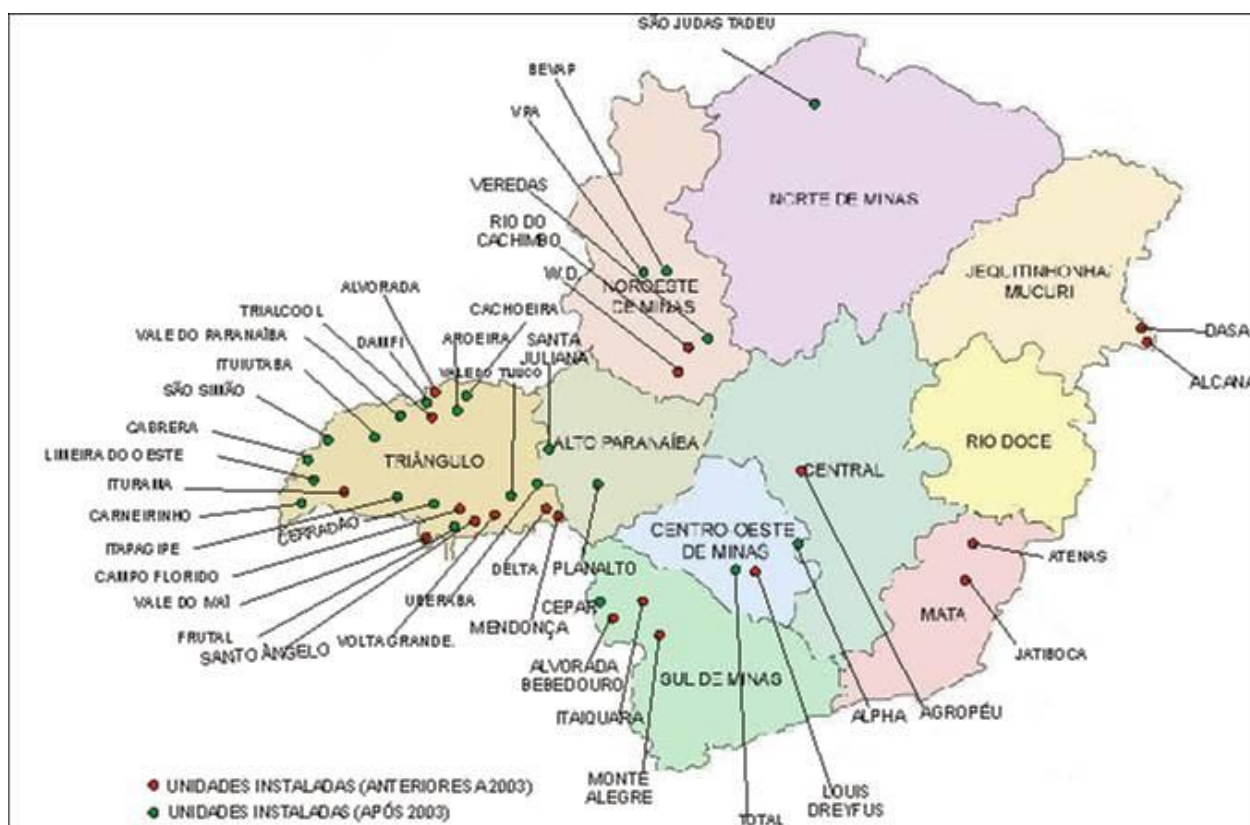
SÃO JUDAS TADEU
BEVAP
VPA
VEREDAS
RIO DO CACHIMBO
W.D.
NORTE DE MINAS
NOROESTE DE MINAS
JEQUITINHONHA/ MUCURI
DASA
ALCANA
ALVORADA
TRIALCOOL
VALE DO PARANAÍBA
DAMFI
AROEIRA
CACHOEIRA
SANTA JULIANA
VALE DO TIJUCO
ITUIUTABA
SÃO SIMÃO
CABRERA
LIMEIRA DO OESTE
ITURAMA
CARNEIRINHO
ITAPAGIPE
CAMPO FLORIDO
VALE DO MAÍ
FRUTAL
SANTO ÂNGELO
VOLTA GRANDE
UBERABA
CERRADÃO
TRIÂNGULO
ALTO PARANAÍBA
DELTA
PLANALTO
MENDONÇA
CEPAR
CENTRAL
RIO DOCE
CENTRO OESTE DE MINAS
ATENAS
MATA
JATIBOCA
ALVORADA BEBEDOURO
ITAIQUARA
SUL DE MINAS
ALPHA
AGROPÉU
MONTE ALEGRE
TOTAL
LOUIS DREYFUS
UNIDADES INSTALADAS (ANTERIORES A 2003)
UNIDADES INSTALADAS (APÓS 2003)